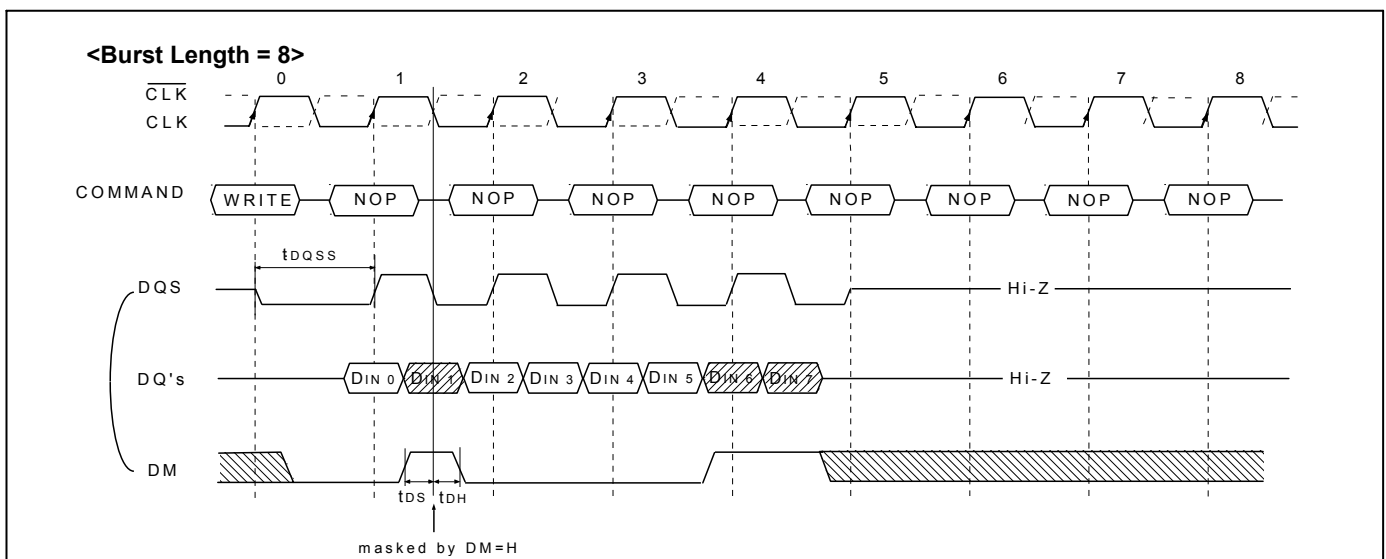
<Burst Length = 8>

0 1 2 3 4 5 6 7 8

$\overline{CLK}$

CLK

COMMAND

WRITE NOP NOP NOP NOP NOP NOP NOP NOP

$t_{DQSS}$

DQS

Hi-Z

DQ's

$D_{IN\ 0}$ $D_{IN\ 1}$ $D_{IN\ 2}$ $D_{IN\ 3}$ $D_{IN\ 4}$ $D_{IN\ 5}$ $D_{IN\ 6}$ $D_{IN\ 7}$

Hi-Z

DM

$t_{DS}$ $t_{DH}$

masked by DM=H